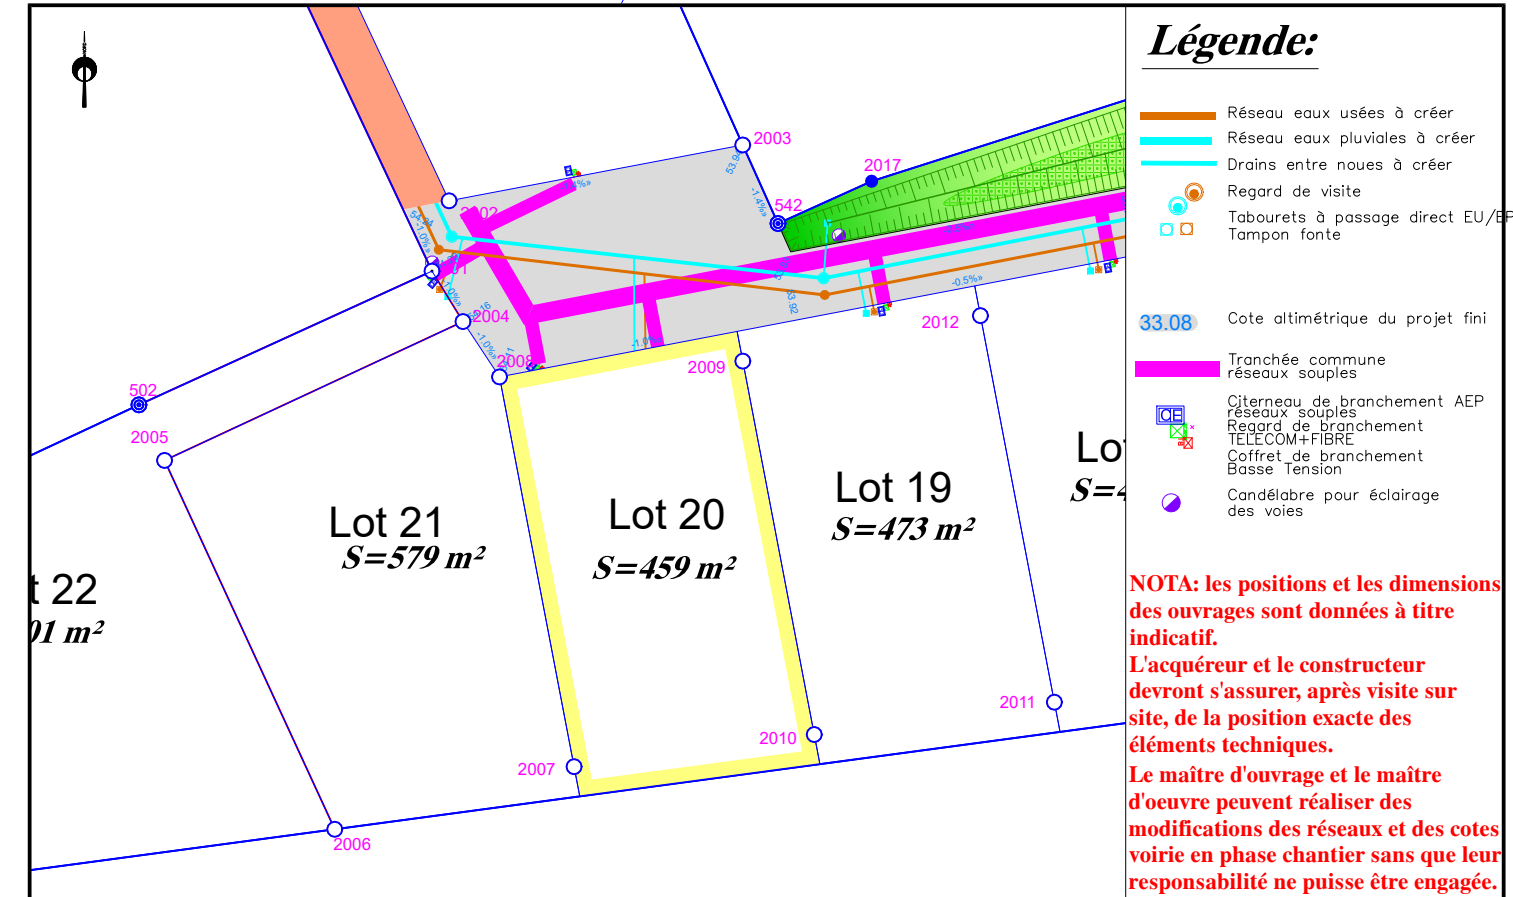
2003
2017
542
2002
2001
2004
2008
2009
2012
502
2005
Lot 21
S=579 m²
Lot 20
S=459 m²
Lot 19
S=473 m²
Lo
S=4
t 22
01 m²
2011
2010
2007
2006
-0.5%

Légende:

Réseau eaux usées à créer
Réseau eaux pluviales à créer
Drains entre noues à créer
Regard de visite
Tabourets à passage direct EU/EF
Tampon fonte

33.08 Cote altimétrique du projet fini

Tranchée commune réseaux souples

CE Citerneau de branchement AEP réseaux souples
Regard de branchement TELECOM+FIBRE
Coffret de branchement Basse Tension

Candélabre pour éclairage des voies

NOTA: les positions et les dimensions des ouvrages sont données à titre indicatif.
L'acquéreur et le constructeur devront s'assurer, après visite sur site, de la position exacte des éléments techniques.
Le maître d'ouvrage et le maître d'oeuvre peuvent réaliser des modifications des réseaux et des cotes voirie en phase chantier sans que leur responsabilité ne puisse être engagée.